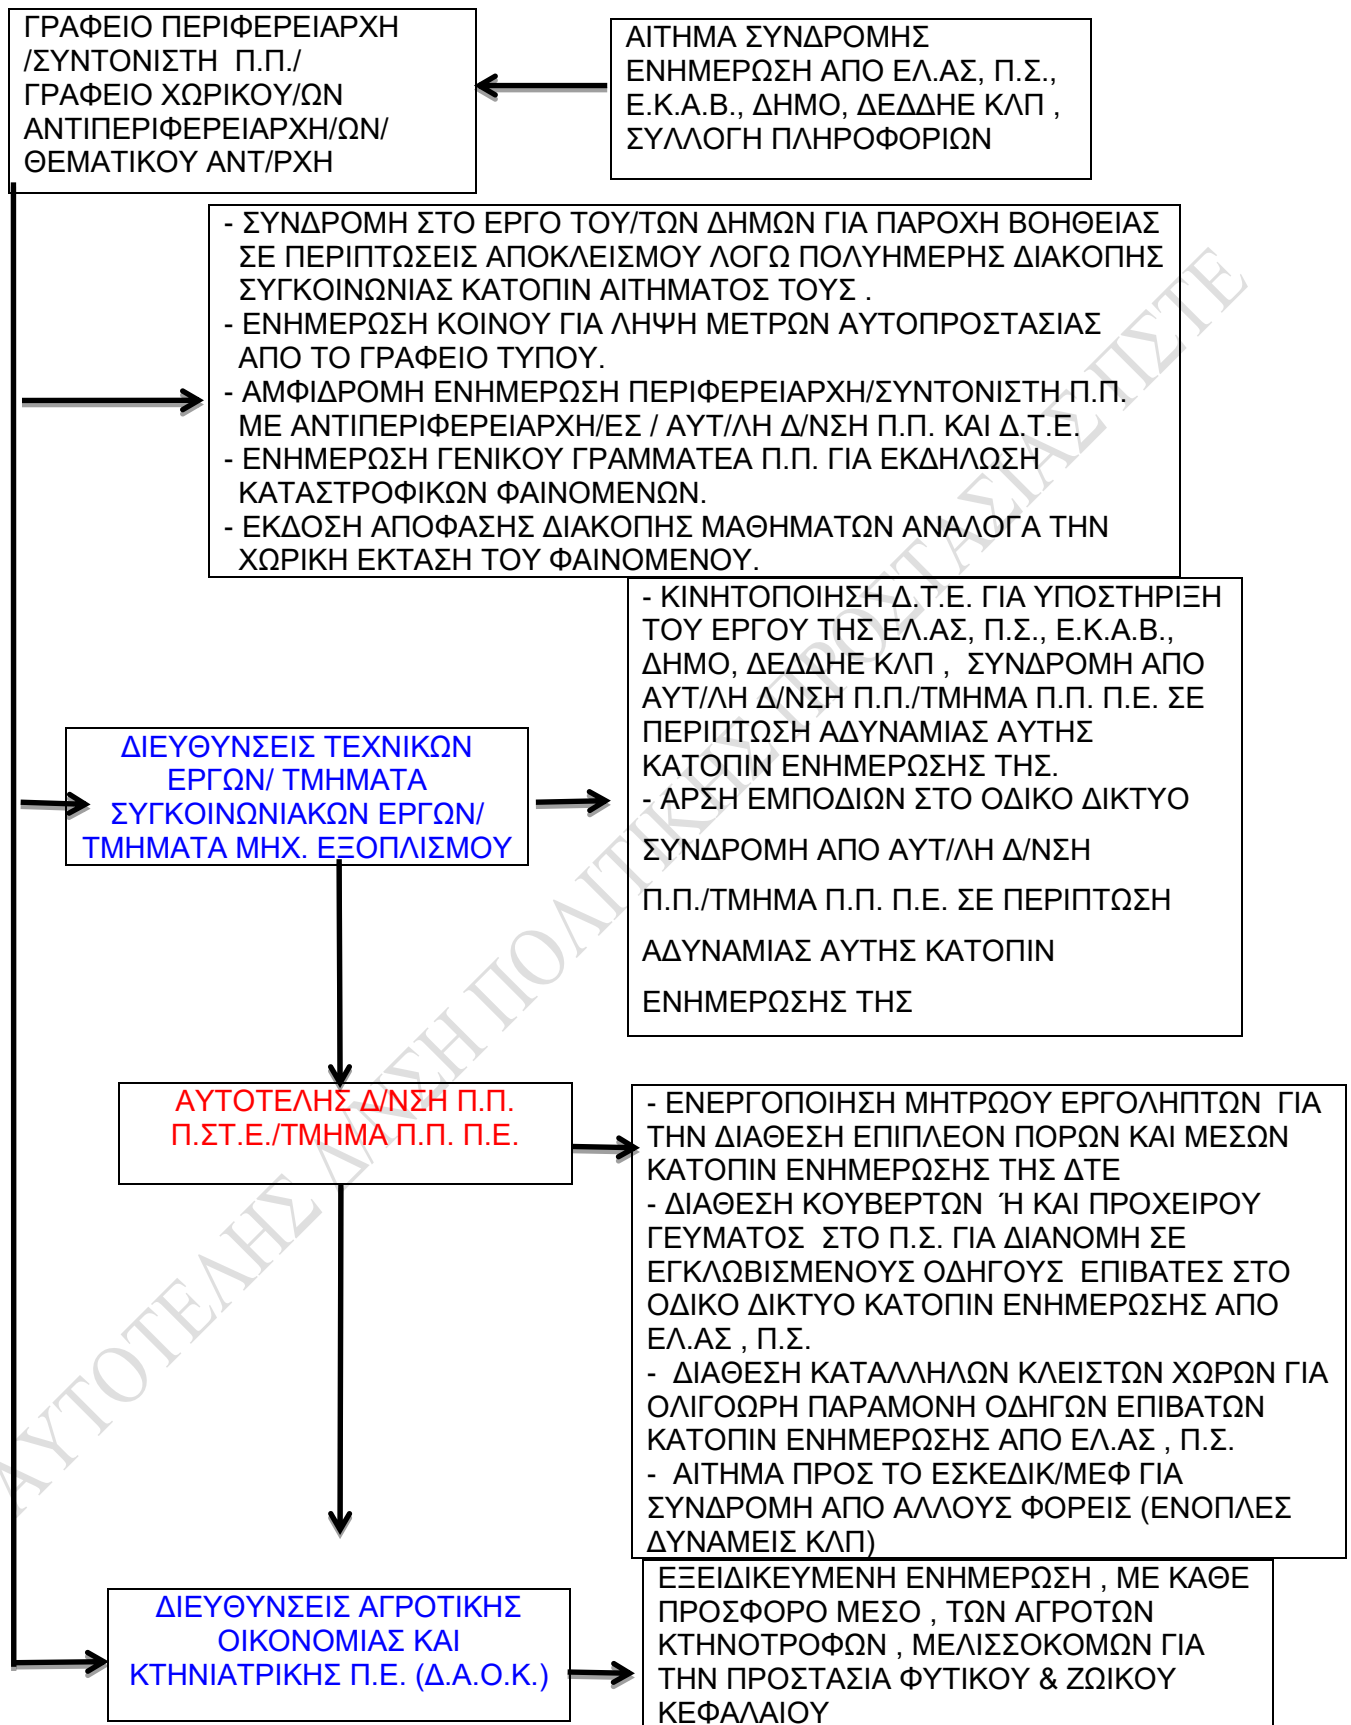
ΓΡΑΦΕΙΟ ΠΕΡΙΦΕΡΕΙΑΡΧΗ /ΣΥΝΤΟΝΙΣΤΗ Π.Π./ ΓΡΑΦΕΙΟ ΧΩΡΙΚΟΥ/ΩΝ ΑΝΤΙΠΕΡΙΦΕΡΕΙΑΡΧΗ/ΩΝ/ ΘΕΜΑΤΙΚΟΥ ΑΝΤ/ΡΧΗ

ΑΙΤΗΜΑ ΣΥΝΔΡΟΜΗΣ ΕΝΗΜΕΡΩΣΗ ΑΠΟ ΕΛ.ΑΣ, Π.Σ., Ε.Κ.Α.Β., ΔΗΜΟ, ΔΕΔΔΗΕ ΚΛΠ , ΣΥΛΛΟΓΗ ΠΛΗΡΟΦΟΡΙΩΝ

- ΣΥΝΔΡΟΜΗ ΣΤΟ ΕΡΓΟ ΤΟΥ/ΤΩΝ ΔΗΜΩΝ ΓΙΑ ΠΑΡΟΧΗ ΒΟΗΘΕΙΑΣ ΣΕ ΠΕΡΙΠΤΩΣΕΙΣ ΑΠΟΚΛΕΙΣΜΟΥ ΛΟΓΩ ΠΟΛΥΗΜΕΡΗΣ ΔΙΑΚΟΠΗΣ ΣΥΓΚΟΙΝΩΝΙΑΣ ΚΑΤΟΠΙΝ ΑΙΤΗΜΑΤΟΣ ΤΟΥΣ .
- ΕΝΗΜΕΡΩΣΗ ΚΟΙΝΟΥ ΓΙΑ ΛΗΨΗ ΜΕΤΡΩΝ ΑΥΤΟΠΡΟΣΤΑΣΙΑΣ ΑΠΟ ΤΟ ΓΡΑΦΕΙΟ ΤΥΠΟΥ.
- ΑΜΦΙΔΡΟΜΗ ΕΝΗΜΕΡΩΣΗ ΠΕΡΙΦΕΡΕΙΑΡΧΗ/ΣΥΝΤΟΝΙΣΤΗ Π.Π. ΜΕ ΑΝΤΙΠΕΡΙΦΕΡΕΙΑΡΧΗ/ΕΣ / ΑΥΤ/ΛΗ Δ/ΝΣΗ Π.Π. ΚΑΙ Δ.Τ.Ε.
- ΕΝΗΜΕΡΩΣΗ ΓΕΝΙΚΟΥ ΓΡΑΜΜΑΤΕΑ Π.Π. ΓΙΑ ΕΚΔΗΛΩΣΗ ΚΑΤΑΣΤΡΟΦΙΚΩΝ ΦΑΙΝΟΜΕΝΩΝ.
- ΕΚΔΟΣΗ ΑΠΟΦΑΣΗΣ ΔΙΑΚΟΠΗΣ ΜΑΘΗΜΑΤΩΝ ΑΝΑΛΟΓΑ ΤΗΝ ΧΩΡΙΚΗ ΕΚΤΑΣΗ ΤΟΥ ΦΑΙΝΟΜΕΝΟΥ.

ΔΙΕΥΘΥΝΣΕΙΣ ΤΕΧΝΙΚΩΝ ΕΡΓΩΝ/ ΤΜΗΜΑΤΑ ΣΥΓΚΟΙΝΩΝΙΑΚΩΝ ΕΡΓΩΝ/ ΤΜΗΜΑΤΑ ΜΗΧ. ΕΞΟΠΛΙΣΜΟΥ

- ΚΙΝΗΤΟΠΟΙΗΣΗ Δ.Τ.Ε. ΓΙΑ ΥΠΟΣΤΗΡΙΞΗ ΤΟΥ ΕΡΓΟΥ ΤΗΣ ΕΛ.ΑΣ, Π.Σ., Ε.Κ.Α.Β., ΔΗΜΟ, ΔΕΔΔΗΕ ΚΛΠ , ΣΥΝΔΡΟΜΗ ΑΠΟ ΑΥΤ/ΛΗ Δ/ΝΣΗ Π.Π./ΤΜΗΜΑ Π.Π. Π.Ε. ΣΕ ΠΕΡΙΠΤΩΣΗ ΑΔΥΝΑΜΙΑΣ ΑΥΤΗΣ ΚΑΤΟΠΙΝ ΕΝΗΜΕΡΩΣΗΣ ΤΗΣ.
- ΑΡΣΗ ΕΜΠΟΔΙΩΝ ΣΤΟ ΟΔΙΚΟ ΔΙΚΤΥΟ ΣΥΝΔΡΟΜΗ ΑΠΟ ΑΥΤ/ΛΗ Δ/ΝΣΗ Π.Π./ΤΜΗΜΑ Π.Π. Π.Ε. ΣΕ ΠΕΡΙΠΤΩΣΗ ΑΔΥΝΑΜΙΑΣ ΑΥΤΗΣ ΚΑΤΟΠΙΝ ΕΝΗΜΕΡΩΣΗΣ ΤΗΣ

ΑΥΤΟΤΕΛΗΣ Δ/ΝΣΗ Π.Π. Π.ΣΤ.Ε./ΤΜΗΜΑ Π.Π. Π.Ε.

- ΕΝΕΡΓΟΠΟΙΗΣΗ ΜΗΤΡΩΟΥ ΕΡΓΟΛΗΠΤΩΝ ΓΙΑ ΤΗΝ ΔΙΑΘΕΣΗ ΕΠΙΠΛΕΟΝ ΠΟΡΩΝ ΚΑΙ ΜΕΣΩΝ ΚΑΤΟΠΙΝ ΕΝΗΜΕΡΩΣΗΣ ΤΗΣ ΔΤΕ
- ΔΙΑΘΕΣΗ ΚΟΥΒΕΡΤΩΝ Ή ΚΑΙ ΠΡΟΧΕΙΡΟΥ ΓΕΥΜΑΤΟΣ ΣΤΟ Π.Σ. ΓΙΑ ΔΙΑΝΟΜΗ ΣΕ ΕΓΚΛΩΒΙΣΜΕΝΟΥΣ ΟΔΗΓΟΥΣ ΕΠΙΒΑΤΕΣ ΣΤΟ ΟΔΙΚΟ ΔΙΚΤΥΟ ΚΑΤΟΠΙΝ ΕΝΗΜΕΡΩΣΗΣ ΑΠΟ ΕΛ.ΑΣ , Π.Σ.
- ΔΙΑΘΕΣΗ ΚΑΤΑΛΛΗΛΩΝ ΚΛΕΙΣΤΩΝ ΧΩΡΩΝ ΓΙΑ ΟΛΙΓΟΩΡΗ ΠΑΡΑΜΟΝΗ ΟΔΗΓΩΝ ΕΠΙΒΑΤΩΝ ΚΑΤΟΠΙΝ ΕΝΗΜΕΡΩΣΗΣ ΑΠΟ ΕΛ.ΑΣ , Π.Σ.
- ΑΙΤΗΜΑ ΠΡΟΣ ΤΟ ΕΣΚΕΔΙΚ/ΜΕΦ ΓΙΑ ΣΥΝΔΡΟΜΗ ΑΠΟ ΑΛΛΟΥΣ ΦΟΡΕΙΣ (ΕΝΟΠΛΕΣ ΔΥΝΑΜΕΙΣ ΚΛΠ)

ΔΙΕΥΘΥΝΣΕΙΣ ΑΓΡΟΤΙΚΗΣ ΟΙΚΟΝΟΜΙΑΣ ΚΑΙ ΚΤΗΝΙΑΤΡΙΚΗΣ Π.Ε. (Δ.Α.Ο.Κ.)

ΕΞΕΙΔΙΚΕΥΜΕΝΗ ΕΝΗΜΕΡΩΣΗ , ΜΕ ΚΑΘΕ ΠΡΟΣΦΟΡΟ ΜΕΣΟ , ΤΩΝ ΑΓΡΟΤΩΝ ΚΤΗΝΟΤΡΟΦΩΝ , ΜΕΛΙΣΣΟΚΟΜΩΝ ΓΙΑ ΤΗΝ ΠΡΟΣΤΑΣΙΑ ΦΥΤΙΚΟΥ & ΖΩΙΚΟΥ ΚΕΦΑΛΑΙΟΥ

ΑΥΤΟΤΕΛΗΣ Δ/ΝΣΗ ΠΟΛΙΤΙΚΗΣ ΠΡΟΣΤΑΣΙΑΣ ΠΣΤΕ